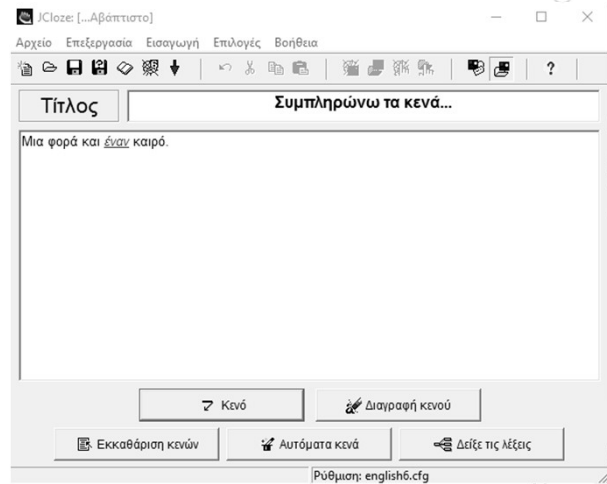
JCloze: [...Αβάπτιστο]

Αρχείο Επεξεργασία Εισαγωγή Επιλογές Βοήθεια

?

Τίτλος

Συμπληρώνω τα κενά...

Μια φορά και έναν καιρό.

Κενό

Διαγραφή κενού

Εκκαθάριση κενών

Αυτόματα κενά

Δείξε τις λέξεις

Ρύθμιση: english6.cfg